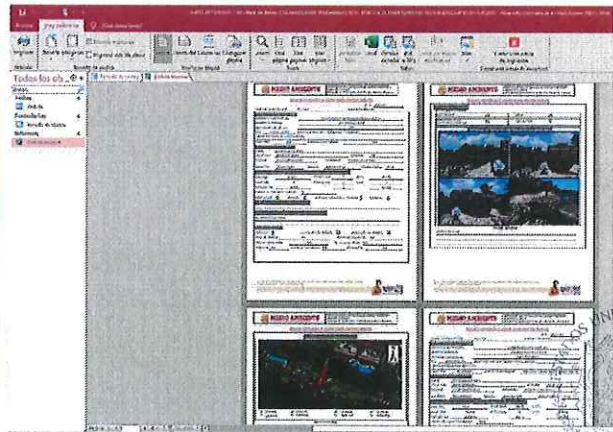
Archivo Vista preliminar ¿Qué desea hacer?

Imprimir Tamaño Márgenes Imprimir solo los datos Vertical Horizontal Columnas Configurar página Zoom Una página Dos páginas Más páginas Actualizar todo Excel Archivo de texto PDF o XPS Correo electrónico Más Cerrar vista preliminar

Imprimir Tamaño de página Diseño de página Zoom Datos Cerrar vista preliminar

Todos los ob...
Tablas
Fichas
Formularios
Informes

MEDIO AMBIENTE
MEDIO AMBIENTE
MEDIO AMBIENTE
MEDIO AMBIENTE